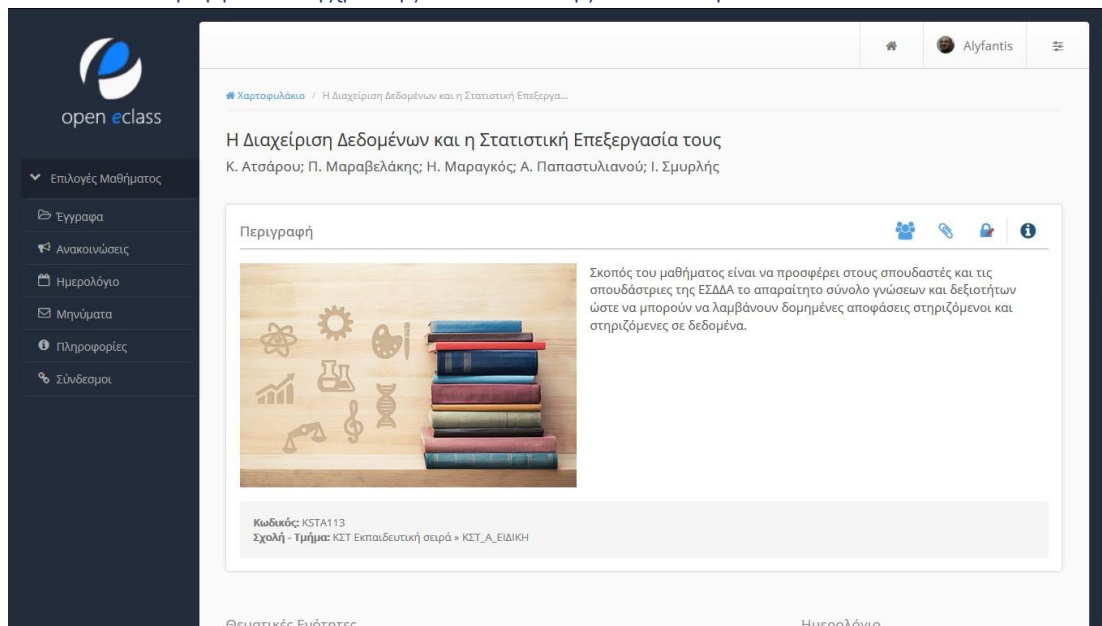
open eclass

Alyfantis

Επιλογές Μαθήματος

Έγγραφα

Ανακοινώσεις

Ημερολόγιο

Μηνύματα

Πληροφορίες

Σύνδεσμοι

Χαρτοφυλάκιο / Η Διαχείριση Δεδομένων και η Στατιστική Επεξεργα...

Η Διαχείριση Δεδομένων και η Στατιστική Επεξεργασία τους

Κ. Ατσάρου; Π. Μαραβελάκης; Η. Μαραγκός; Α. Παπαστυλιανού; Ι. Σμυρλής

Περιγραφή

Σκοπός του μαθήματος είναι να προσφέρει στους σπουδαστές και τις σπουδάστριες της ΕΣΔΔΑ το απαραίτητο σύνολο γνώσεων και δεξιοτήτων ώστε να μπορούν να λαμβάνουν δομημένες αποφάσεις στηριζόμενοι και στηριζόμενες σε δεδομένα.

Κωδικός: KSTA113

Σχολή - Τμήμα: ΚΣΤ Εκπαιδευτική σειρά » ΚΣΤ_Α_ΕΙΔΙΚΗ

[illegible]

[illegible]